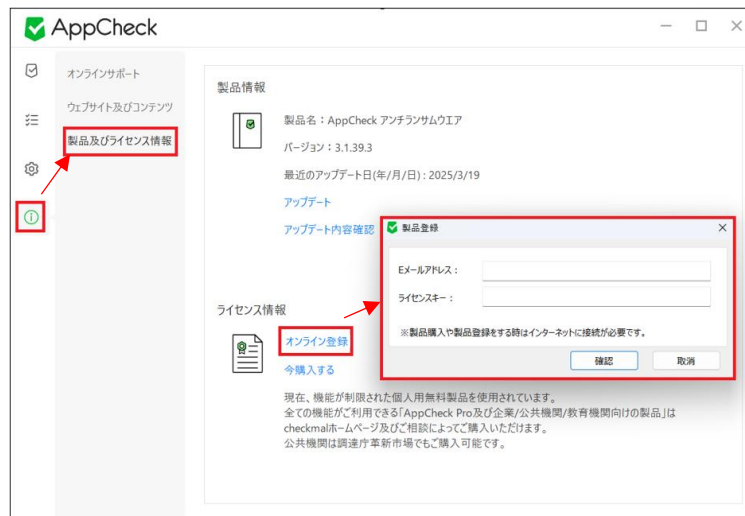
AppCheck

オンラインサポート

ウェブサイト及びコンテンツ

製品及びライセンス情報

製品情報

製品名：AppCheck アンチランサムウエア

バージョン：3.1.39.3

最近のアップデート日(年/月/日)：2025/3/19

アップデート

アップデート内容確認

ライセンス情報

オンライン登録

今購入する

現在、機能が制限された個人用無料製品を使用されています。
全ての機能がご利用できる「AppCheck Pro及び企業/公共機関/教育機関向けの製品」は checkmalホームページ及びご相談によってご購入いただけます。
公共機関は調達庁革新市場でもご購入可能です。

製品登録

Eメールアドレス：

ライセンスキー：

※製品購入や製品登録をする時はインターネットに接続が必要です。

確認

取消